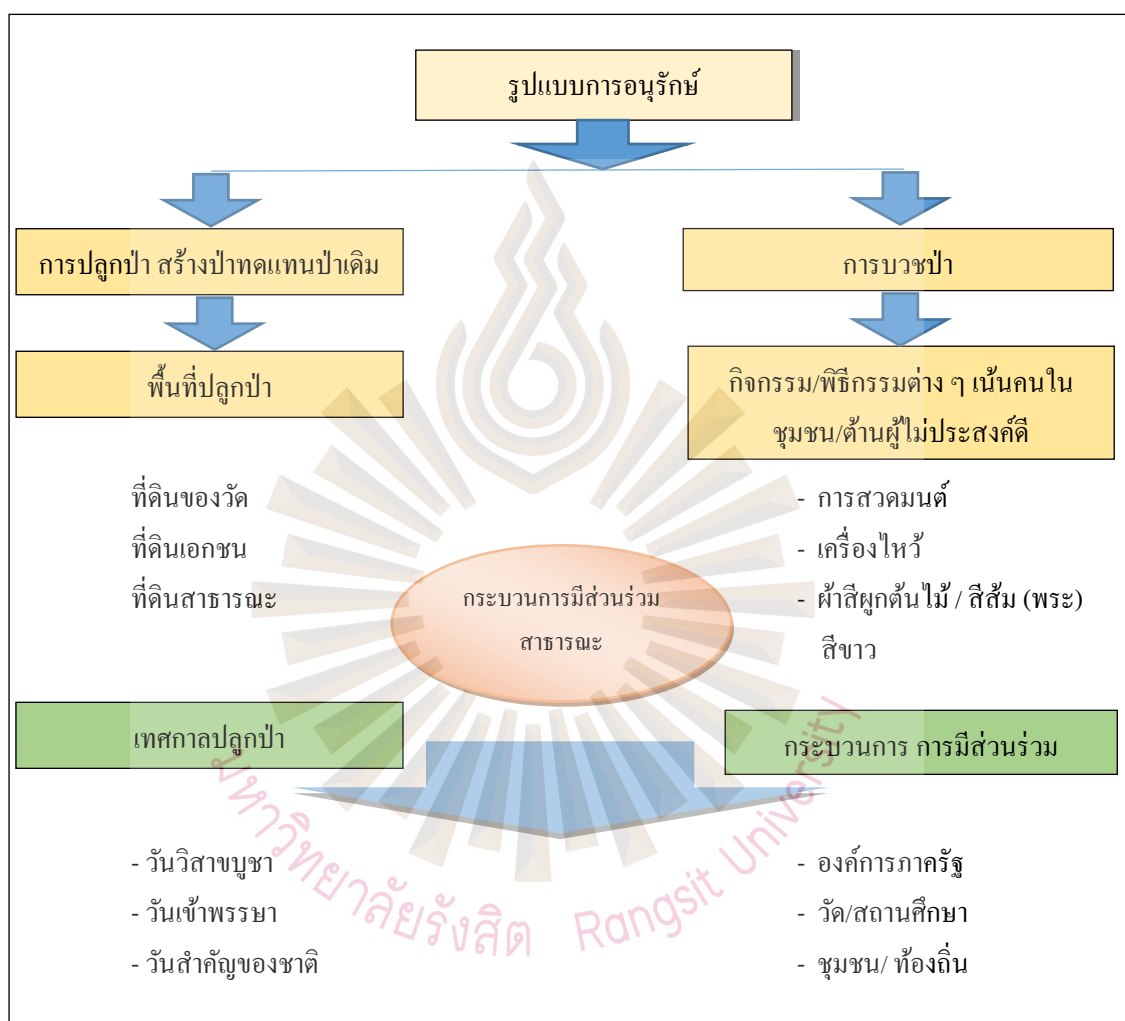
รูปแบบการอนุรักษ์

การปลูกป่า สร้างป่าทดแทนป่าเดิม

พื้นที่ปลูกป่า

ที่ดินของวัด
ที่ดินเอกชน
ที่ดินสาธารณะ

การบวชป่า

กิจกรรม/พิธีกรรมต่าง ๆ เน้นคนในชุมชน/ต้านผู้ไม่ประสงค์ดี

- การสวดมนต์
- เครื่องไหว้
- ผ้าสีผูกต้นไม้ / สีส้ม (พระ) สีขาว

กระบวนการมีส่วนร่วมสาธารณะ

เทศกาลปลูกป่า

- วันวิสาขบูชา
- วันเข้าพรรษา
- วันสำคัญของชาติ

กระบวนการ การมีส่วนร่วม

- องค์การภาครัฐ
- วัด/สถานศึกษา
- ชุมชน/ ท้องถิ่น

มหาวิทยาลัยรังสิต Rangsit University